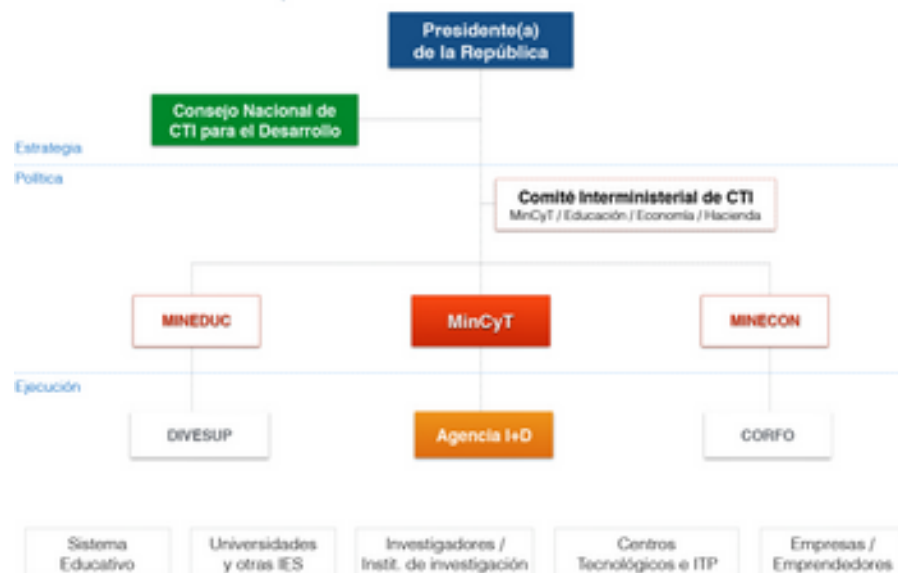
Presidente(a) de la República

Consejo Nacional de CTI para el Desarrollo

Estrategia

Política

Comité Interministerial de CTI
MinCyT / Educación / Economía / Hacienda

MINEDUC

MinCyT

MINECON

Ejecución

DIVESUP

Agencia I+D

CORFO

Sistema Educativo

Universidades y otras IES

Investigadores / Instit. de investigación

Centros Tecnológicos e ITP

Empresas / Emprendedores